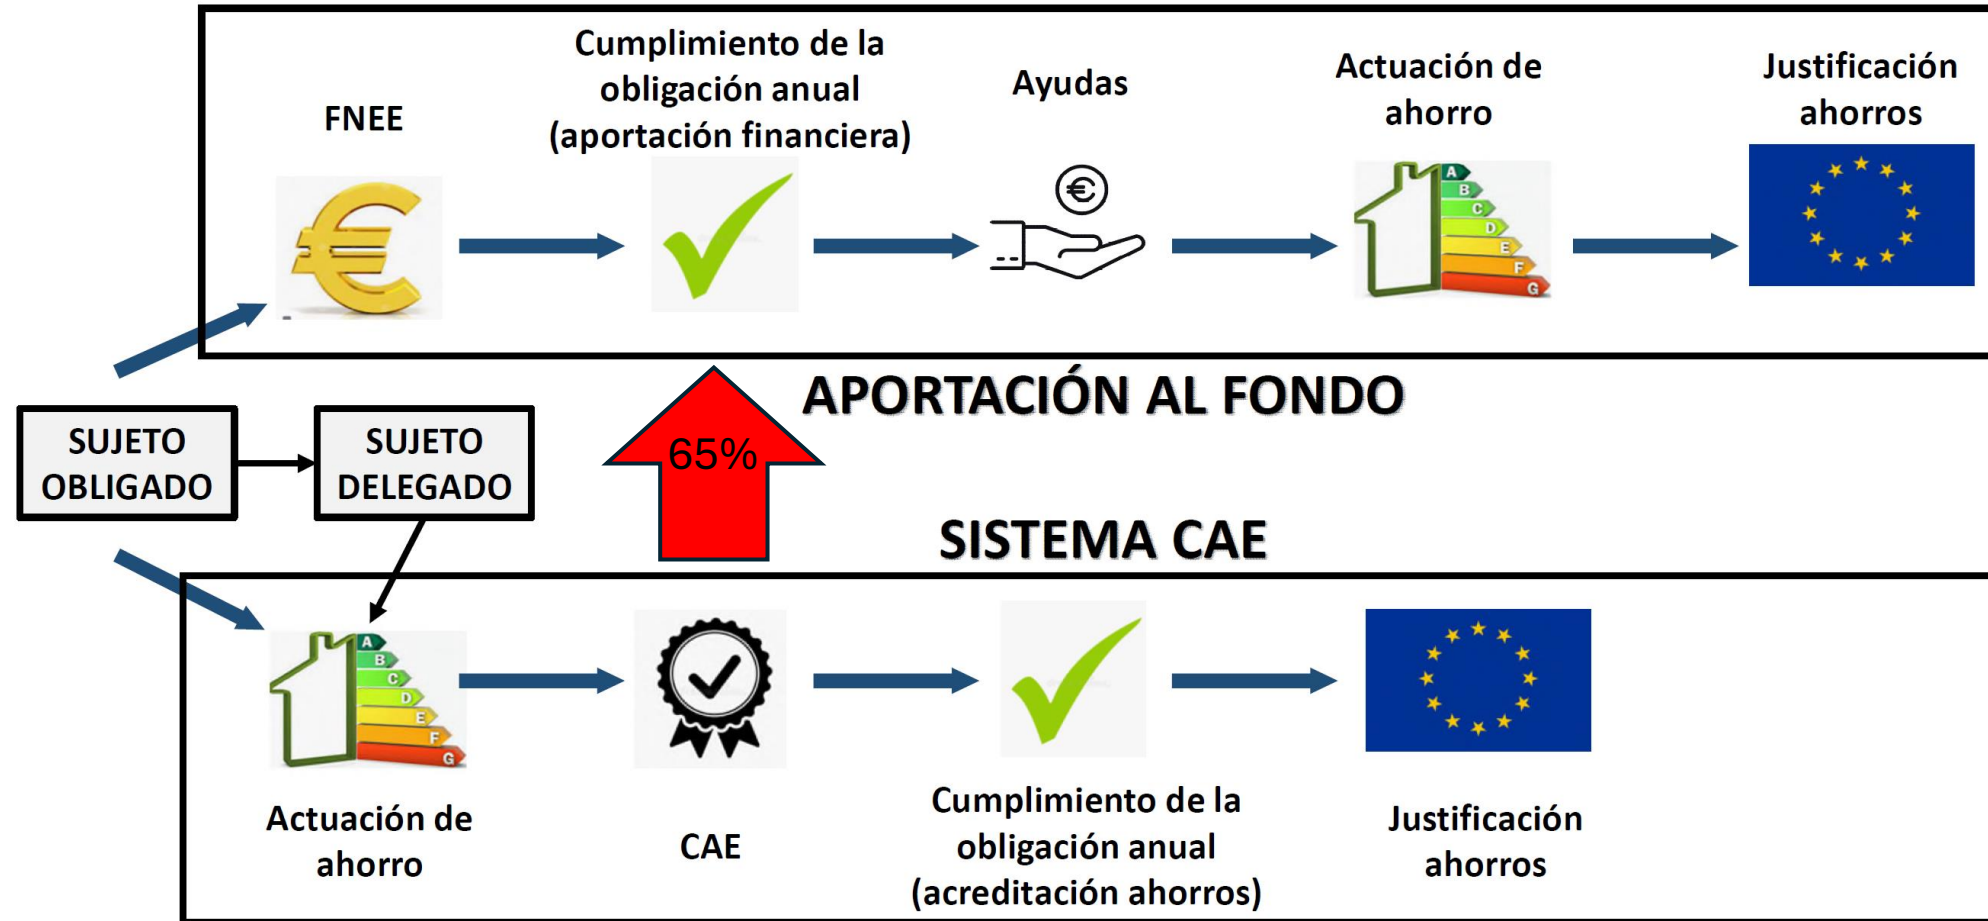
FNEE

Cumplimiento de la obligación anual (aportación financiera)

Ayudas

€

Actuación de ahorro

A B C D E F G

Justificación ahorros

APORTACIÓN AL FONDO

SUJETO OBLIGADO

SUJETO DELEGADO

65%

SISTEMA CAE

A B C D E F G

Actuación de ahorro

CAE

Cumplimiento de la obligación anual (acreditación ahorros)

Justificación ahorros